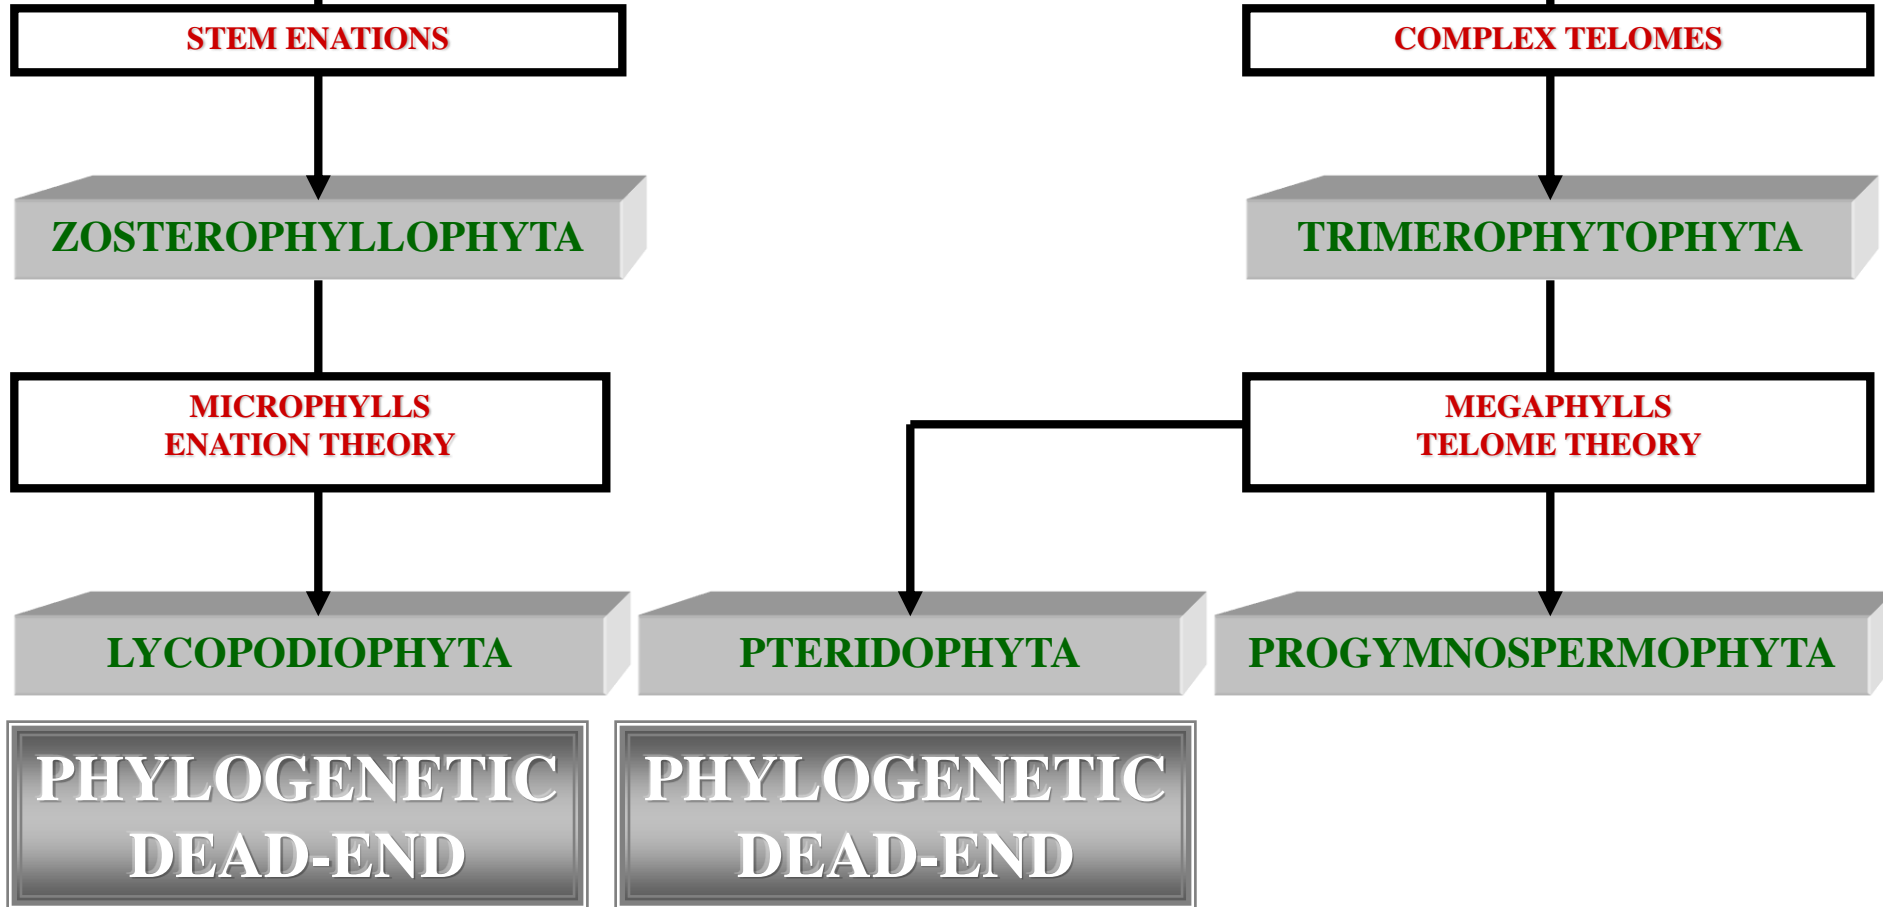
STEM ENATIONS

COMPLEX TELOMES

ZOSTEROPHYLLOPHYTA

TRIMEROPHYTOPHYTA

MICROPHYLLS
ENATION THEORY

MEGAPHYLLS
TELOME THEORY

LYCOPODIOPHYTA

PTERIDOPHYTA

PROGYMNOSPERMOPHYTA

PHYLOGENETIC
DEAD-END

PHYLOGENETIC
DEAD-END